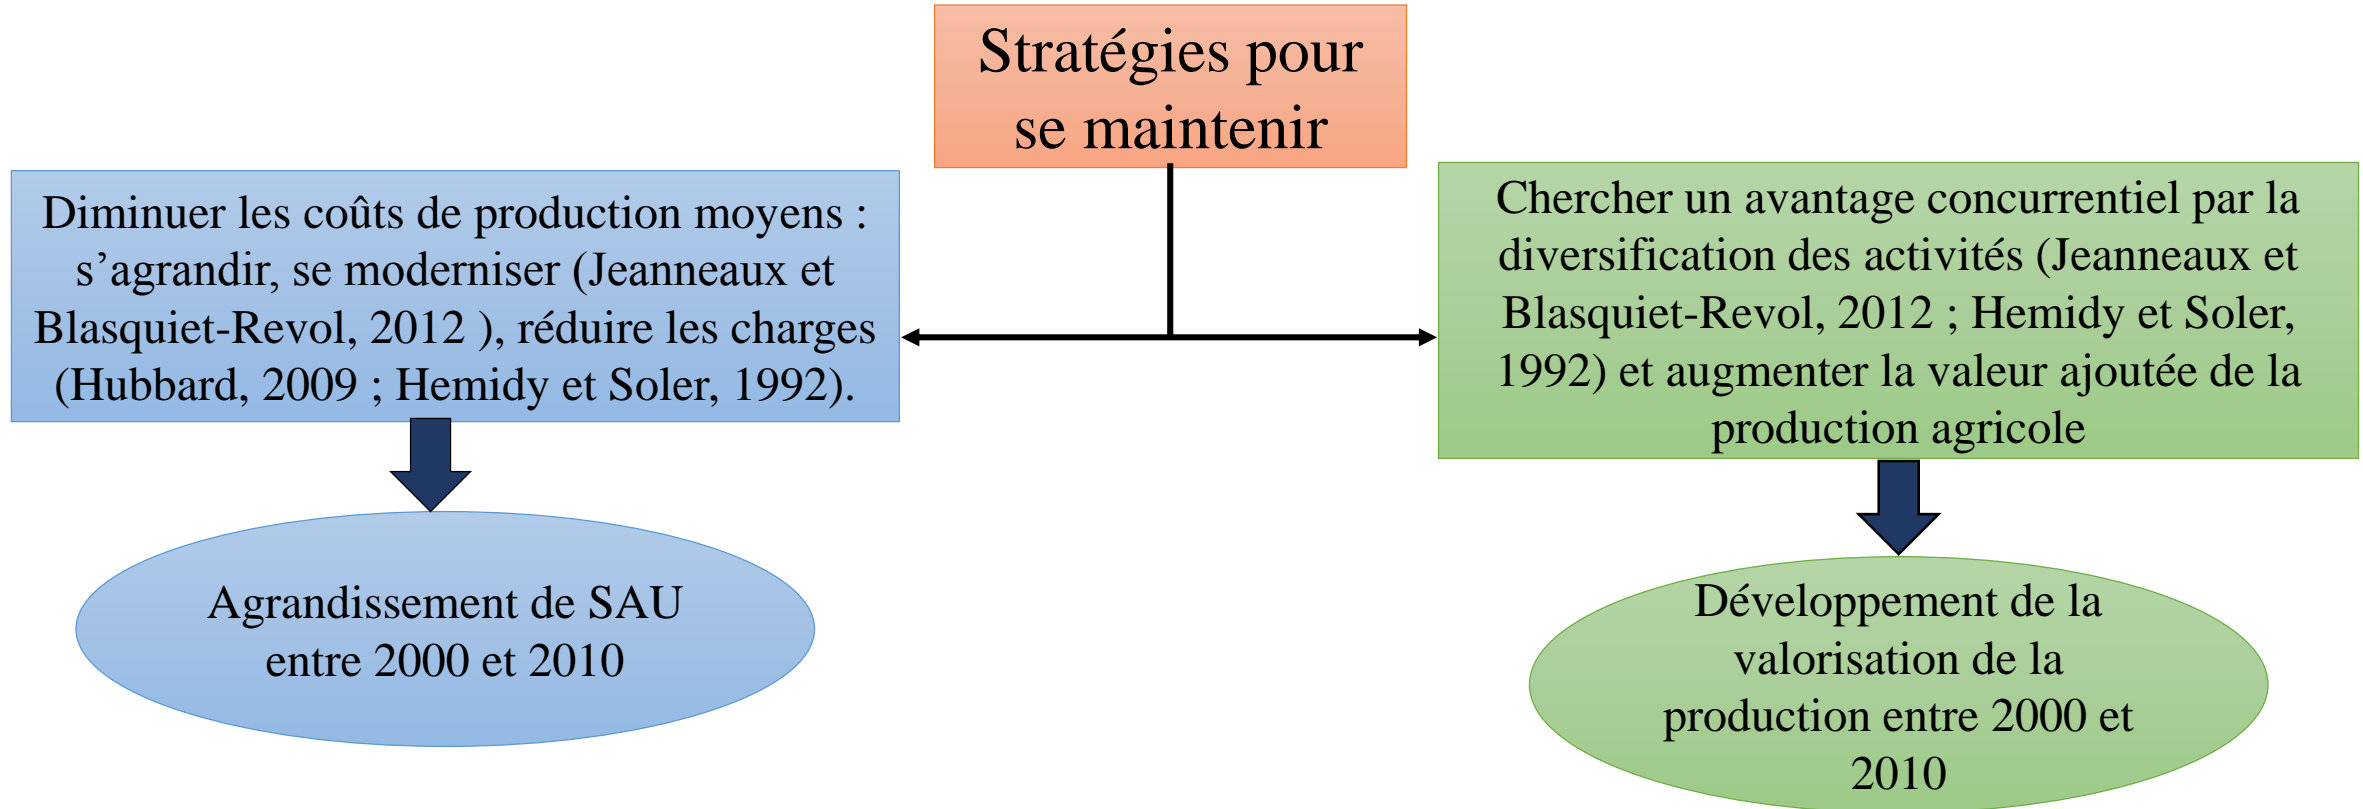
Stratégies pour se maintenir

Diminuer les coûts de production moyens : s’agrandir, se moderniser (Jeanneaux et Blasquiet-Revol, 2012 ), réduire les charges (Hubbard, 2009 ; Hemidy et Soler, 1992).

Chercher un avantage concurrentiel par la diversification des activités (Jeanneaux et Blasquiet-Revol, 2012 ; Hemidy et Soler, 1992) et augmenter la valeur ajoutée de la production agricole

Agrandissement de SAU entre 2000 et 2010

Développement de la valorisation de la production entre 2000 et 2010